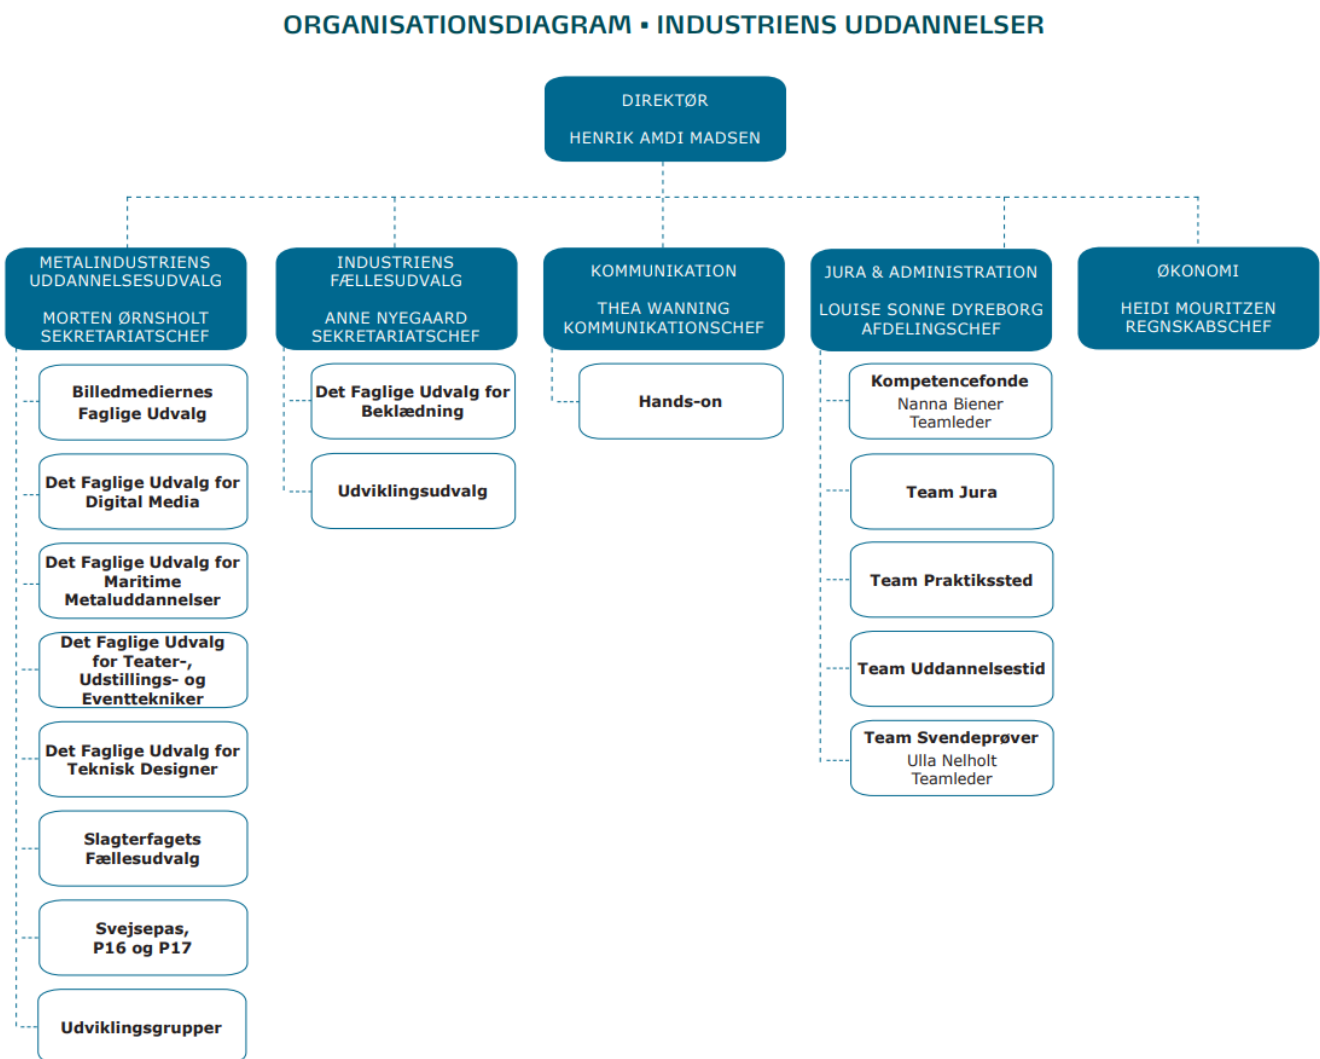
ORGANISATIONSDIAGRAM • INDUSTRIENS UDDANNELSER

DIREKTØR
HENRIK AMDI MADSEN

METALINDUSTRIENS UDDANNELSESUDVALG
MORTEN ØRNSHOLT SEKRETARIATSCHEF

Billedmediernes Faglige Udvalg

Det Faglige Udvalg for Digital Media

Det Faglige Udvalg for Maritime Metaluddannelser

Det Faglige Udvalg for Teater-, Udstillings- og Eventtekniker

Det Faglige Udvalg for Teknisk Designer

Slagterfagets Fællesudvalg

Svejsepas, P16 og P17

Udviklingsgrupper

INDUSTRIENS FÆLLESUDVALG
ANNE NYEGAARD SEKRETARIATSCHEF

Det Faglige Udvalg for Beklædning

Udviklingsudvalg

KOMMUNIKATION
THEA WANNING KOMMUNIKATIONSCHEF

Hands-on

JURA & ADMINISTRATION
LOUISE SONNE DYREBORG AFDELINGSCHEF

Kompetencefonde
Nanna Biener
Teamleder

Team Jura

Team Praktikssted

Team Uddannelsestid

Team Svendeprøver
Ulla Nelholt
Teamleder

ØKONOMI
HEIDI MOURITZEN REGNSKABSCHEF